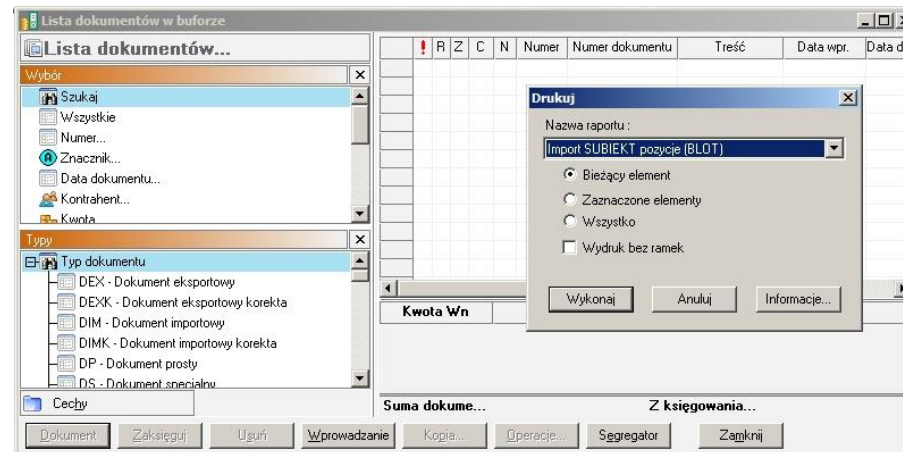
Lista dokumentów w buforze

Lista dokumentów...

Wybór

Szukaj
Wszystkie
Numer...
Znacznik...
Data dokumentu...
Kontrahent...
Kwota

Typy

Typ dokumentu
DEX - Dokument eksportowy
DEXK - Dokument eksportowy korekta
DIM - Dokument importowy
DIMK - Dokument importowy korekta
DP - Dokument prosty
DS - Dokument specjalny

Cechy

| ! | R | Z | C | N | Numer | Numer dokumentu | Treść | Data wpr. | Data d |
|---|---|---|---|---|---|---|---|---|---|

Kwota Wn

Drukuj

Nazwa raportu :
Import SUBIEKT pozycje (BLOT)
Bieżący element
Zaznaczone elementy
Wszystko
Wydruk bez ramek

Wykonaj
Anuluj
Informacje...

Suma dokume...
Z księgowania...

Dokument
Zaksięguj
Usuń
Wprowadzanie
Kopia...
Operacje...
Segregator
Zamknij